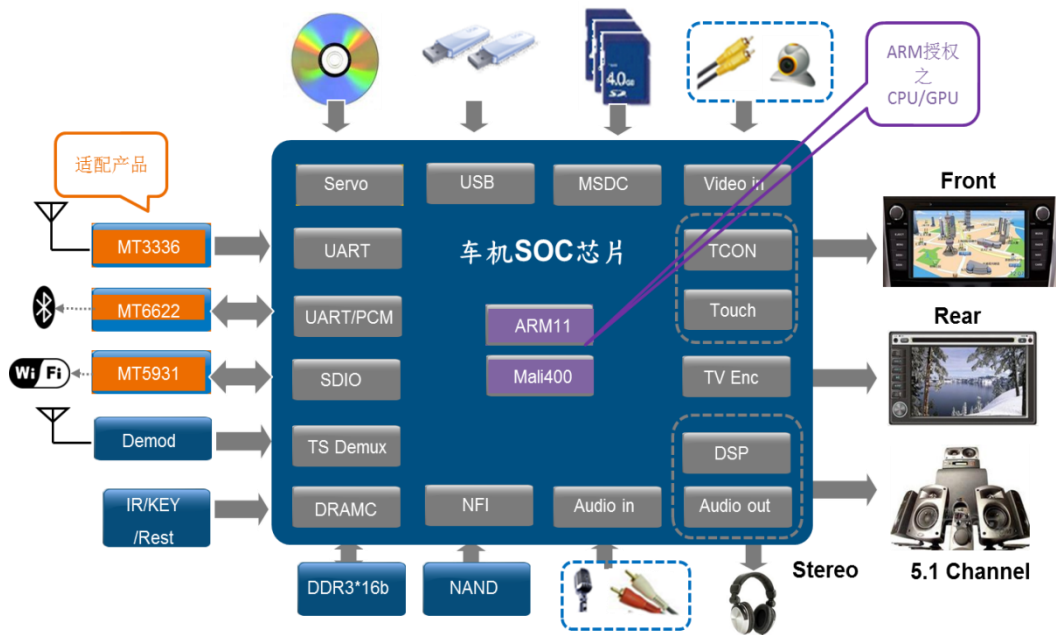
ARM授权之CPU/GPU

适配产品

MT3336

MT6622

Wi Fi

MT5931

Demod

IR/KEY /Rest

4.0GB SD

Servo

USB

MSDC

Video in

UART

车机SOC芯片

TCON

UART/PCM

ARM11

Touch

SDIO

Mali400

TV Enc

TS Demux

DSP

DRAMC

NFI

Audio in

Audio out

DDR3*16b

NAND

Front

Rear

Stereo

5.1 Channel